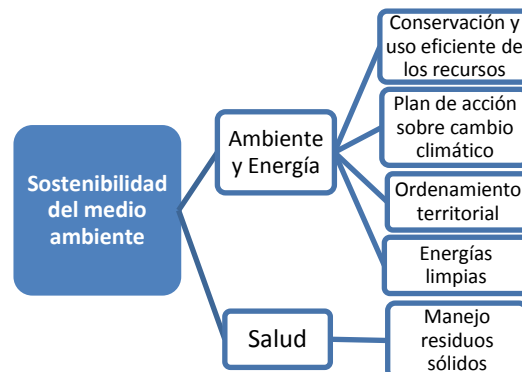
Sostenibilidad del medio ambiente

Ambiente y Energía

Conservación y uso eficiente de los recursos

Plan de acción sobre cambio climático

Ordenamiento territorial

Energías limpias

Salud

Manejo residuos sólidos